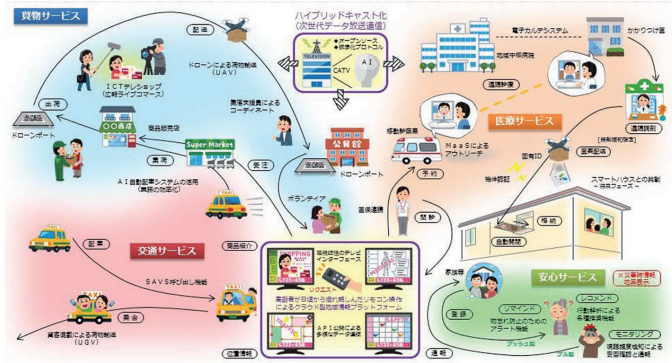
買物サービス

ハイブリッドキャスト化
（次世代データ放送通信）

オープンソース
放送ICプロトコル

CATV

AI

配達

ICTテレショップ
（仮想ライブコマース）

ドローンによる荷物輸送
（UAV）

電子カルテシステム

かかりつけ医

地域中核病院

遠隔診療

遠隔投薬

医療サービス

買物支援員による
コーディネート

出荷

ドローンポート

〇〇商店

商品販売店

Super Market

公民館

ドローンポート

移動診療車

MaaSによる
アウトリーチ

医療記録

[検査情報提供]

遠隔見守り

集荷

受注

AI自動配車システムの活用
（業務の効率化）

ボランティア

予約

個体ID

地域認証

スマートハウスとの共創
～将来フェーズ～

医療連携

交通サービス

商品紹介

視聴

移動

配車

SAVS呼び出し機能

SHOPPING

地域特性のテレビ
インターフェース

リクエスト

高齢者が日頃から慣れ親しんだリモコン操作
によるクラウド型地域情報プラットフォーム

APIを核にした
多様なデータ連携

自動制御

家族間

安心サービス

※災害時連絡
の入口

乗合

見守り

リマインド

服薬忘れ防止のための
アラート機能

レコメンド

行動特性による
各種情報提供

モニタリング

視聴履歴を活用による
安否確認と通報

資源運搬による荷物輸送
（UGV）

位置情報

通報